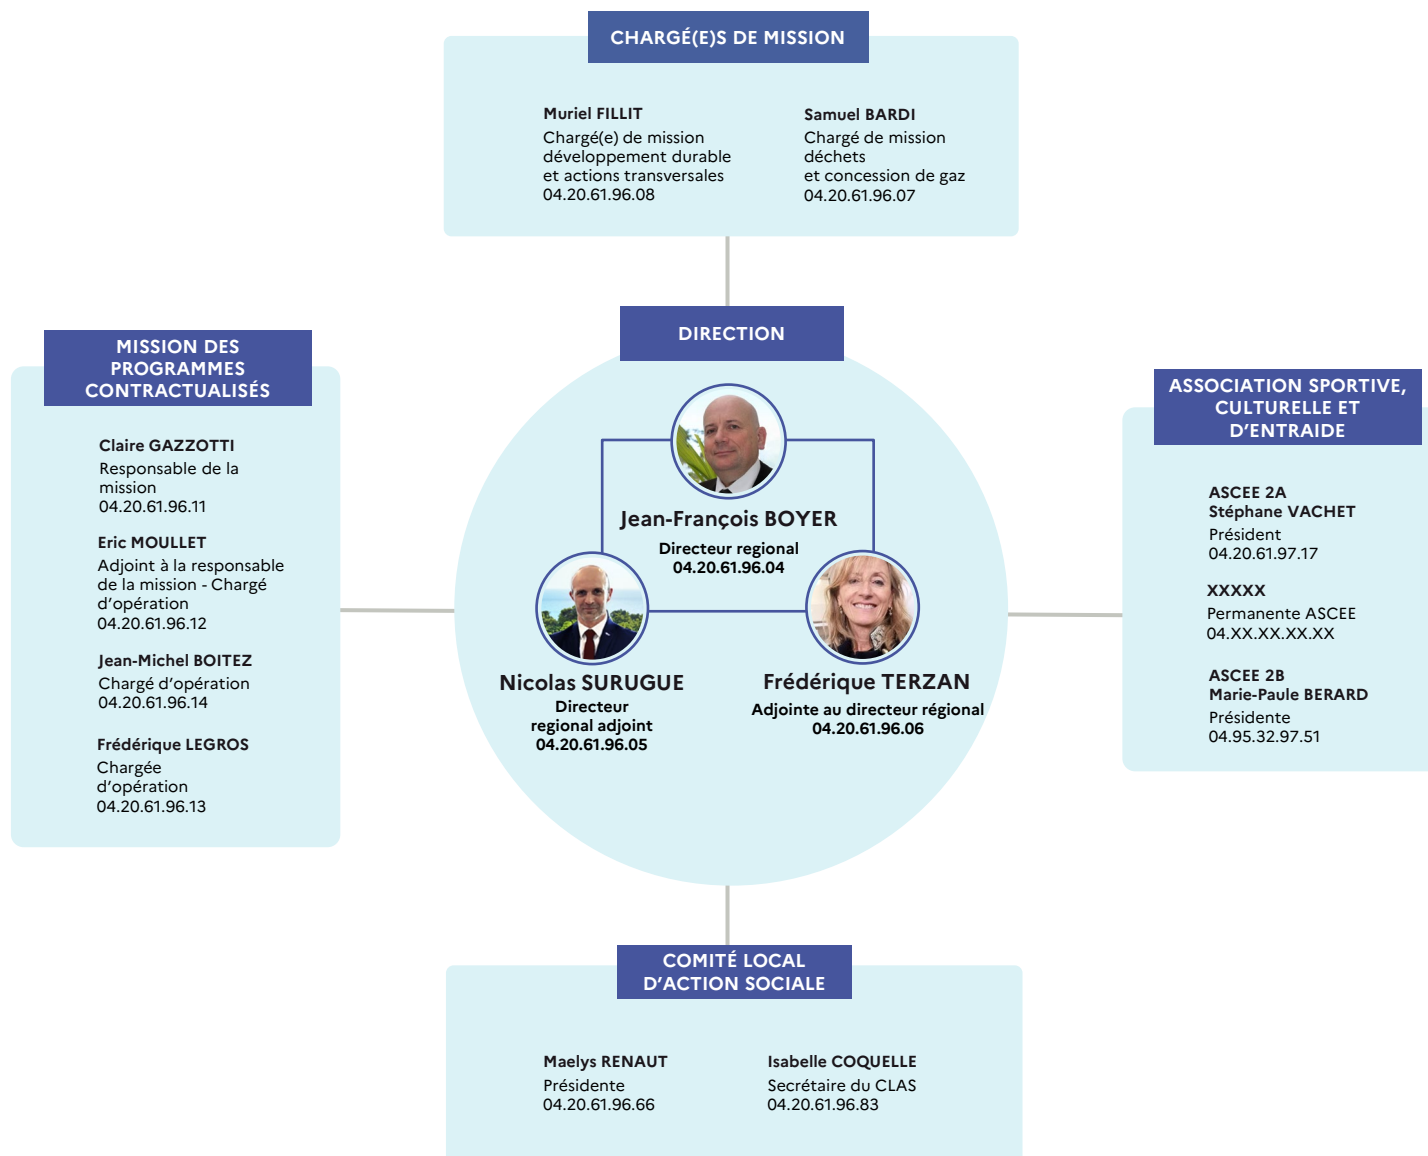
CHARGÉ(E)S DE MISSION

Muriel FILLIT
Chargé(e) de mission développement durable et actions transversales
04.20.61.96.08

Samuel BARDI
Chargé de mission déchets et concession de gaz
04.20.61.96.07

MISSION DES PROGRAMMES CONTRACTUALISÉS

Claire GAZZOTTI
Responsable de la mission
04.20.61.96.11

Eric MOULLET
Adjoint à la responsable de la mission - Chargé d'opération
04.20.61.96.12

Jean-Michel BOITEZ
Chargé d'opération
04.20.61.96.14

Frédérique LEGROS
Chargée d'opération
04.20.61.96.13

DIRECTION

Jean-François BOYER
Directeur regional
04.20.61.96.04

Nicolas SURUGUE
Directeur regional adjoint
04.20.61.96.05

Frédérique TERZAN
Adjointe au directeur régional
04.20.61.96.06

ASSOCIATION SPORTIVE, CULTURELLE ET D'ENTRAIDE

ASCEE 2A
Stéphane VACHET
Président
04.20.61.97.17

XXXXX
Permanente ASCEE
04.XX.XX.XX.XX

ASCEE 2B
Marie-Paule BERARD
Présidente
04.95.32.97.51

COMITÉ LOCAL D'ACTION SOCIALE

Maelys RENAUT
Présidente
04.20.61.96.66

Isabelle COQUELLE
Secrétaire du CLAS
04.20.61.96.83